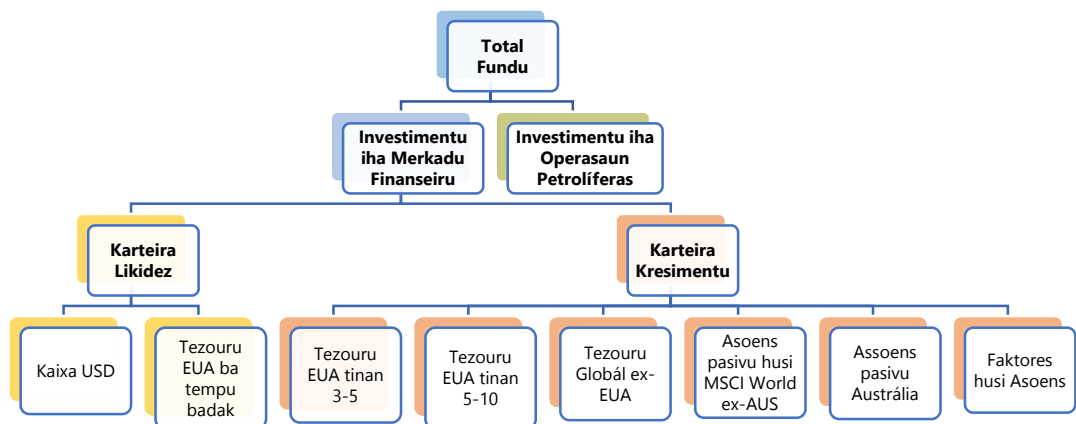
Total Fundu

Investimentu iha Merkadu Finanseiru

Investimentu iha Operasaun Petrolíferas

Karteira Likidez

Karteira Kresimentu

Kaixa USD

Tezouru EUA ba tempu badak

Tezouru EUA tinan 3-5

Tezouru EUA tinan 5-10

Tezouru Globál ex-EUA

Asoens pasivu husi MSCI World ex-AUS

Assoens pasivu Austrália

Faktores husi Asoens